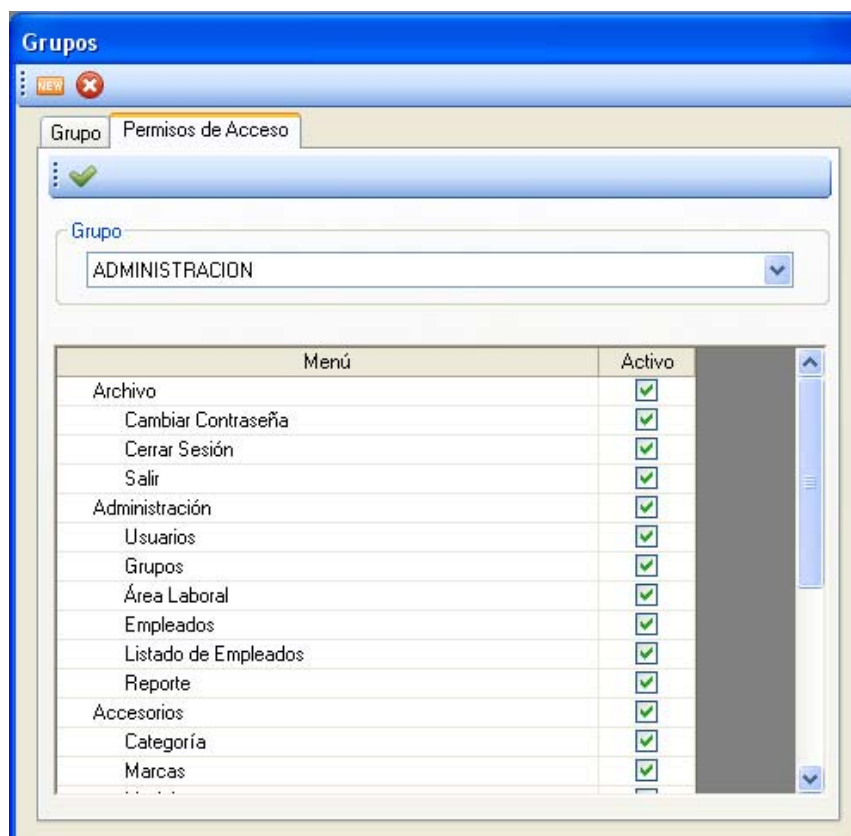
Grupos

NEW

Grupo | Permisos de Acceso

Grupo
ADMINISTRACION

| Menú | Activo |
|---|---|
| Archivo | ☑ |
| Cambiar Contraseña | ☑ |
| Cerrar Sesión | ☑ |
| Salir | ☑ |
| Administración | ☑ |
| Usuarios | ☑ |
| Grupos | ☑ |
| Área Laboral | ☑ |
| Empleados | ☑ |
| Listado de Empleados | ☑ |
| Reporte | ☑ |
| Accesorios | ☑ |
| Categoría | ☑ |
| Marcas | ☑ |
| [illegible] | |